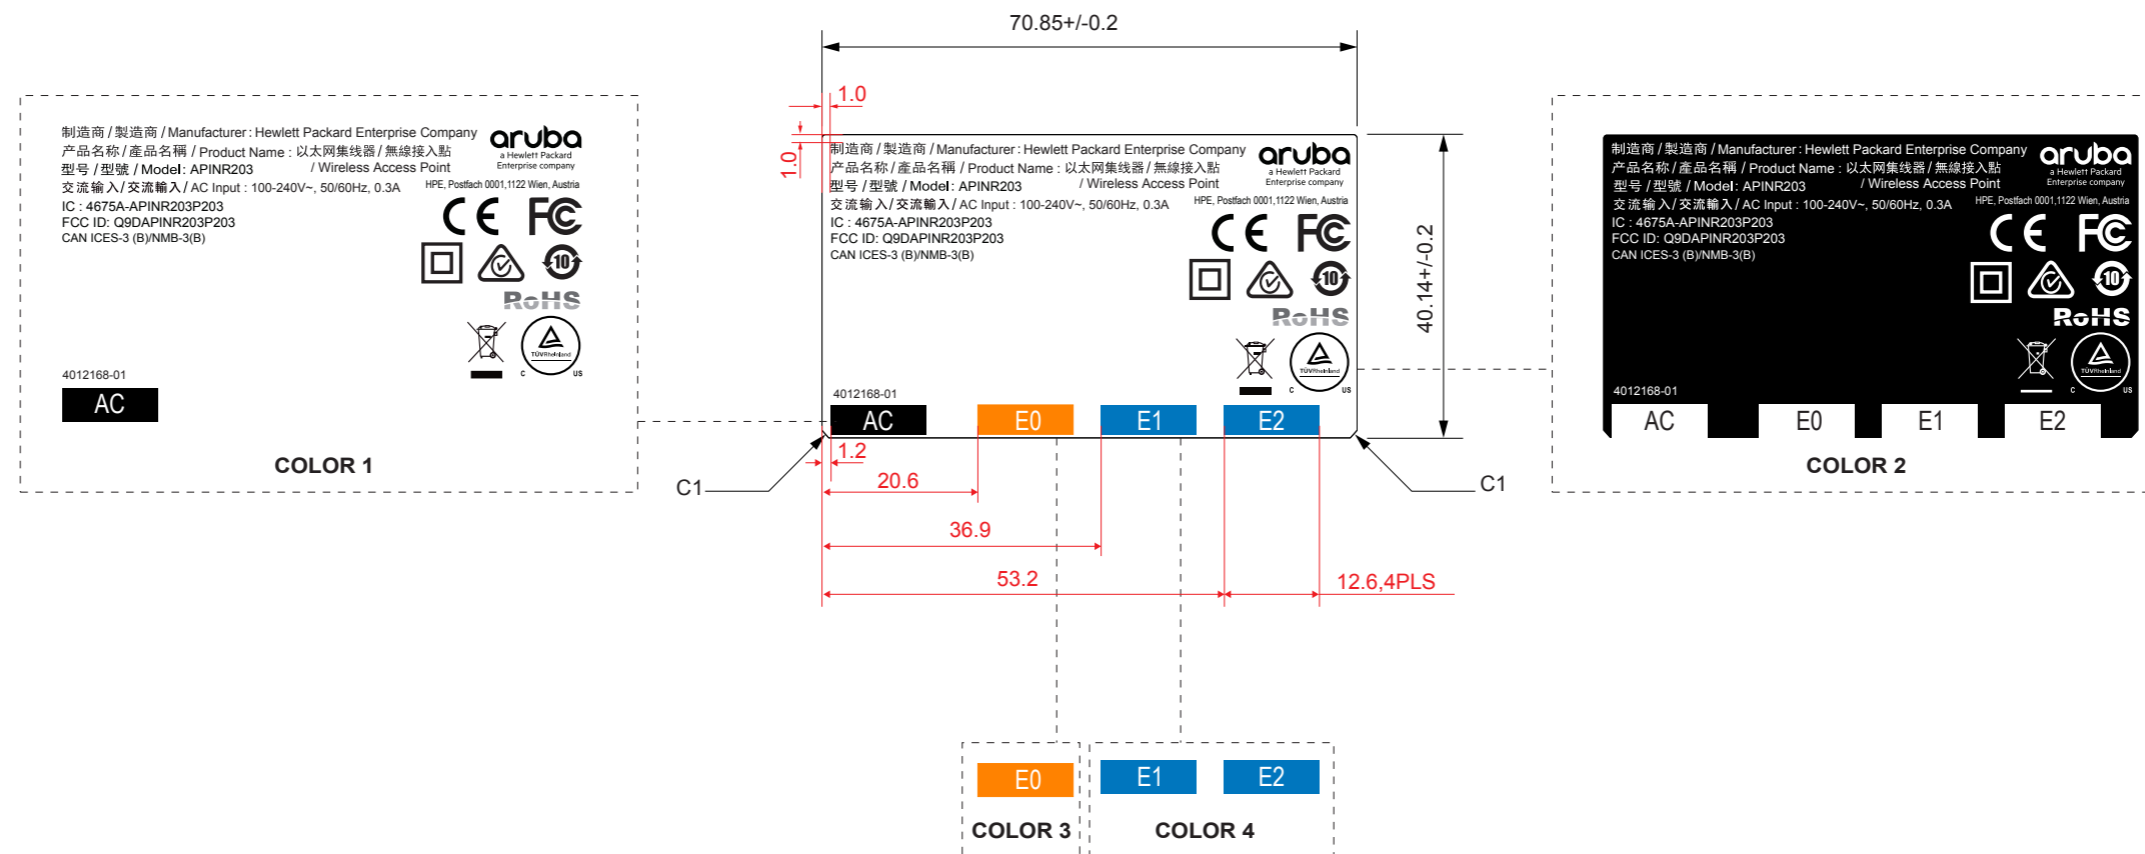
70.85+/-0.2

1.0

1.0

制造商 / 製造商 / Manufacturer : Hewlett Packard Enterprise Company
产品名称 / 產品名稱 / Product Name : 以太网集线器 / 無線接入點
型号 / 型號 / Model : APINR203 / Wireless Access Point
交流输入 / 交流輸入 / AC Input : 100-240V~, 50/60Hz, 0.3A
IC : 4675A-APINR203P203
FCC ID: Q9DAPINR203P203
CAN ICES-3 (B)/NMB-3(B)

aruba
a Hewlett Packard Enterprise company
HPE, Postfach 0001,1122 Wien, Austria

CE FC
10
RoHS
TÜVRheinland
C US

4012168-01
AC

COLOR 1

制造商 / 製造商 / Manufacturer : Hewlett Packard Enterprise Company
产品名称 / 產品名稱 / Product Name : 以太网集线器 / 無線接入點
型号 / 型號 / Model : APINR203 / Wireless Access Point
交流输入 / 交流輸入 / AC Input : 100-240V~, 50/60Hz, 0.3A
IC : 4675A-APINR203P203
FCC ID: Q9DAPINR203P203
CAN ICES-3 (B)/NMB-3(B)

aruba
a Hewlett Packard Enterprise company
HPE, Postfach 0001,1122 Wien, Austria

CE FC
10
RoHS
TÜVRheinland
C US

4012168-01
AC E0 E1 E2

40.14+/-0.2

C1
1.2
20.6
36.9
53.2
12.6,4PLS
C1

制造商 / 製造商 / Manufacturer : Hewlett Packard Enterprise Company
产品名称 / 產品名稱 / Product Name : 以太网集线器 / 無線接入點
型号 / 型號 / Model : APINR203 / Wireless Access Point
交流输入 / 交流輸入 / AC Input : 100-240V~, 50/60Hz, 0.3A
IC : 4675A-APINR203P203
FCC ID: Q9DAPINR203P203
CAN ICES-3 (B)/NMB-3(B)

aruba
a Hewlett Packard Enterprise company
HPE, Postfach 0001,1122 Wien, Austria

CE FC
10
RoHS
TÜVRheinland
C US

4012168-01
AC E0 E1 E2

COLOR 2

E0
COLOR 3

E1 E2
COLOR 4